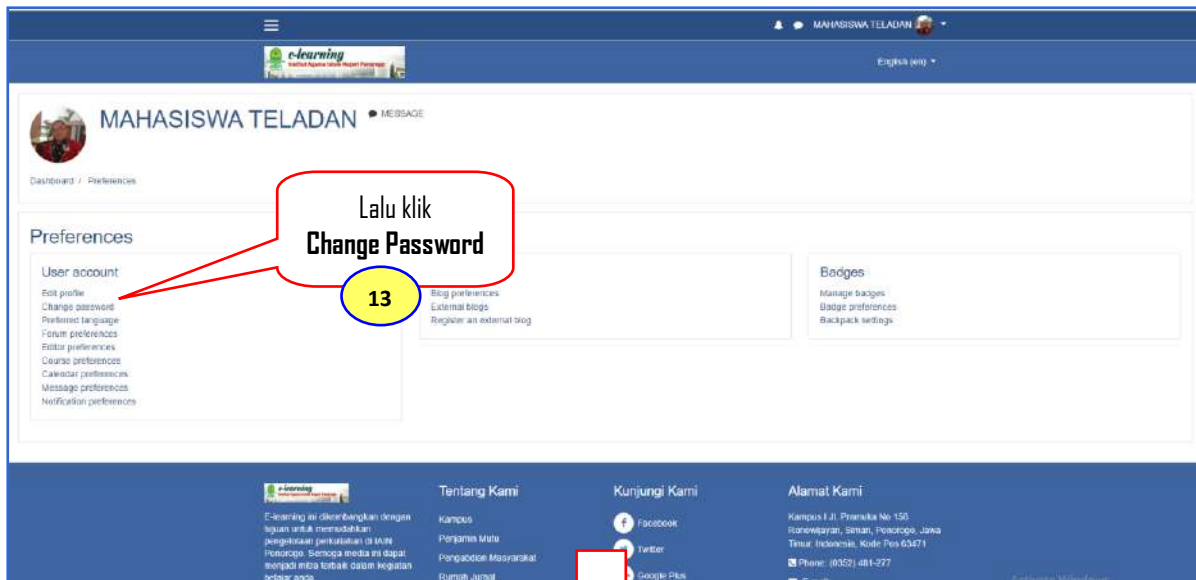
MAHASISWA TELADAN

e-learning
Institut Agama Islam Negeri Ponorogo

English (en)

MAHASISWA TELADAN
MESSAGE

Dashboard / Preferences

Lalu klik
**Change Password**

13

Preferences

User account
Edit profile
Change password
Preferred language
Forum preferences
Editor preferences
Course preferences
Calendar preferences
Message preferences
Notification preferences

Blog preferences
External blogs
Register an external blog

Badges
Manage badges
Badge preferences
Backpack settings

e-learning

E-learning ini dikembangkan dengan tujuan untuk memudahkan pengelolaan perkuliahan di IAIN Ponorogo. Semoga media ini dapat menjadi mitra terbaik dalam kegiatan belajar anda.

Tentang Kami
Kampus
Penjamin Mutu
Pengabdian Masyarakat
Rumah Jurnal

Kunjungi Kami
Facebook
Twitter
Google Plus

Alamat Kami
Kampus I Jl. Pramuka No 156 Ronowijayan, Siman, Ponorogo, Jawa Timur, Indonesia, Kode Pos 63471
Phone: (0352) 481-277

Activate Windows